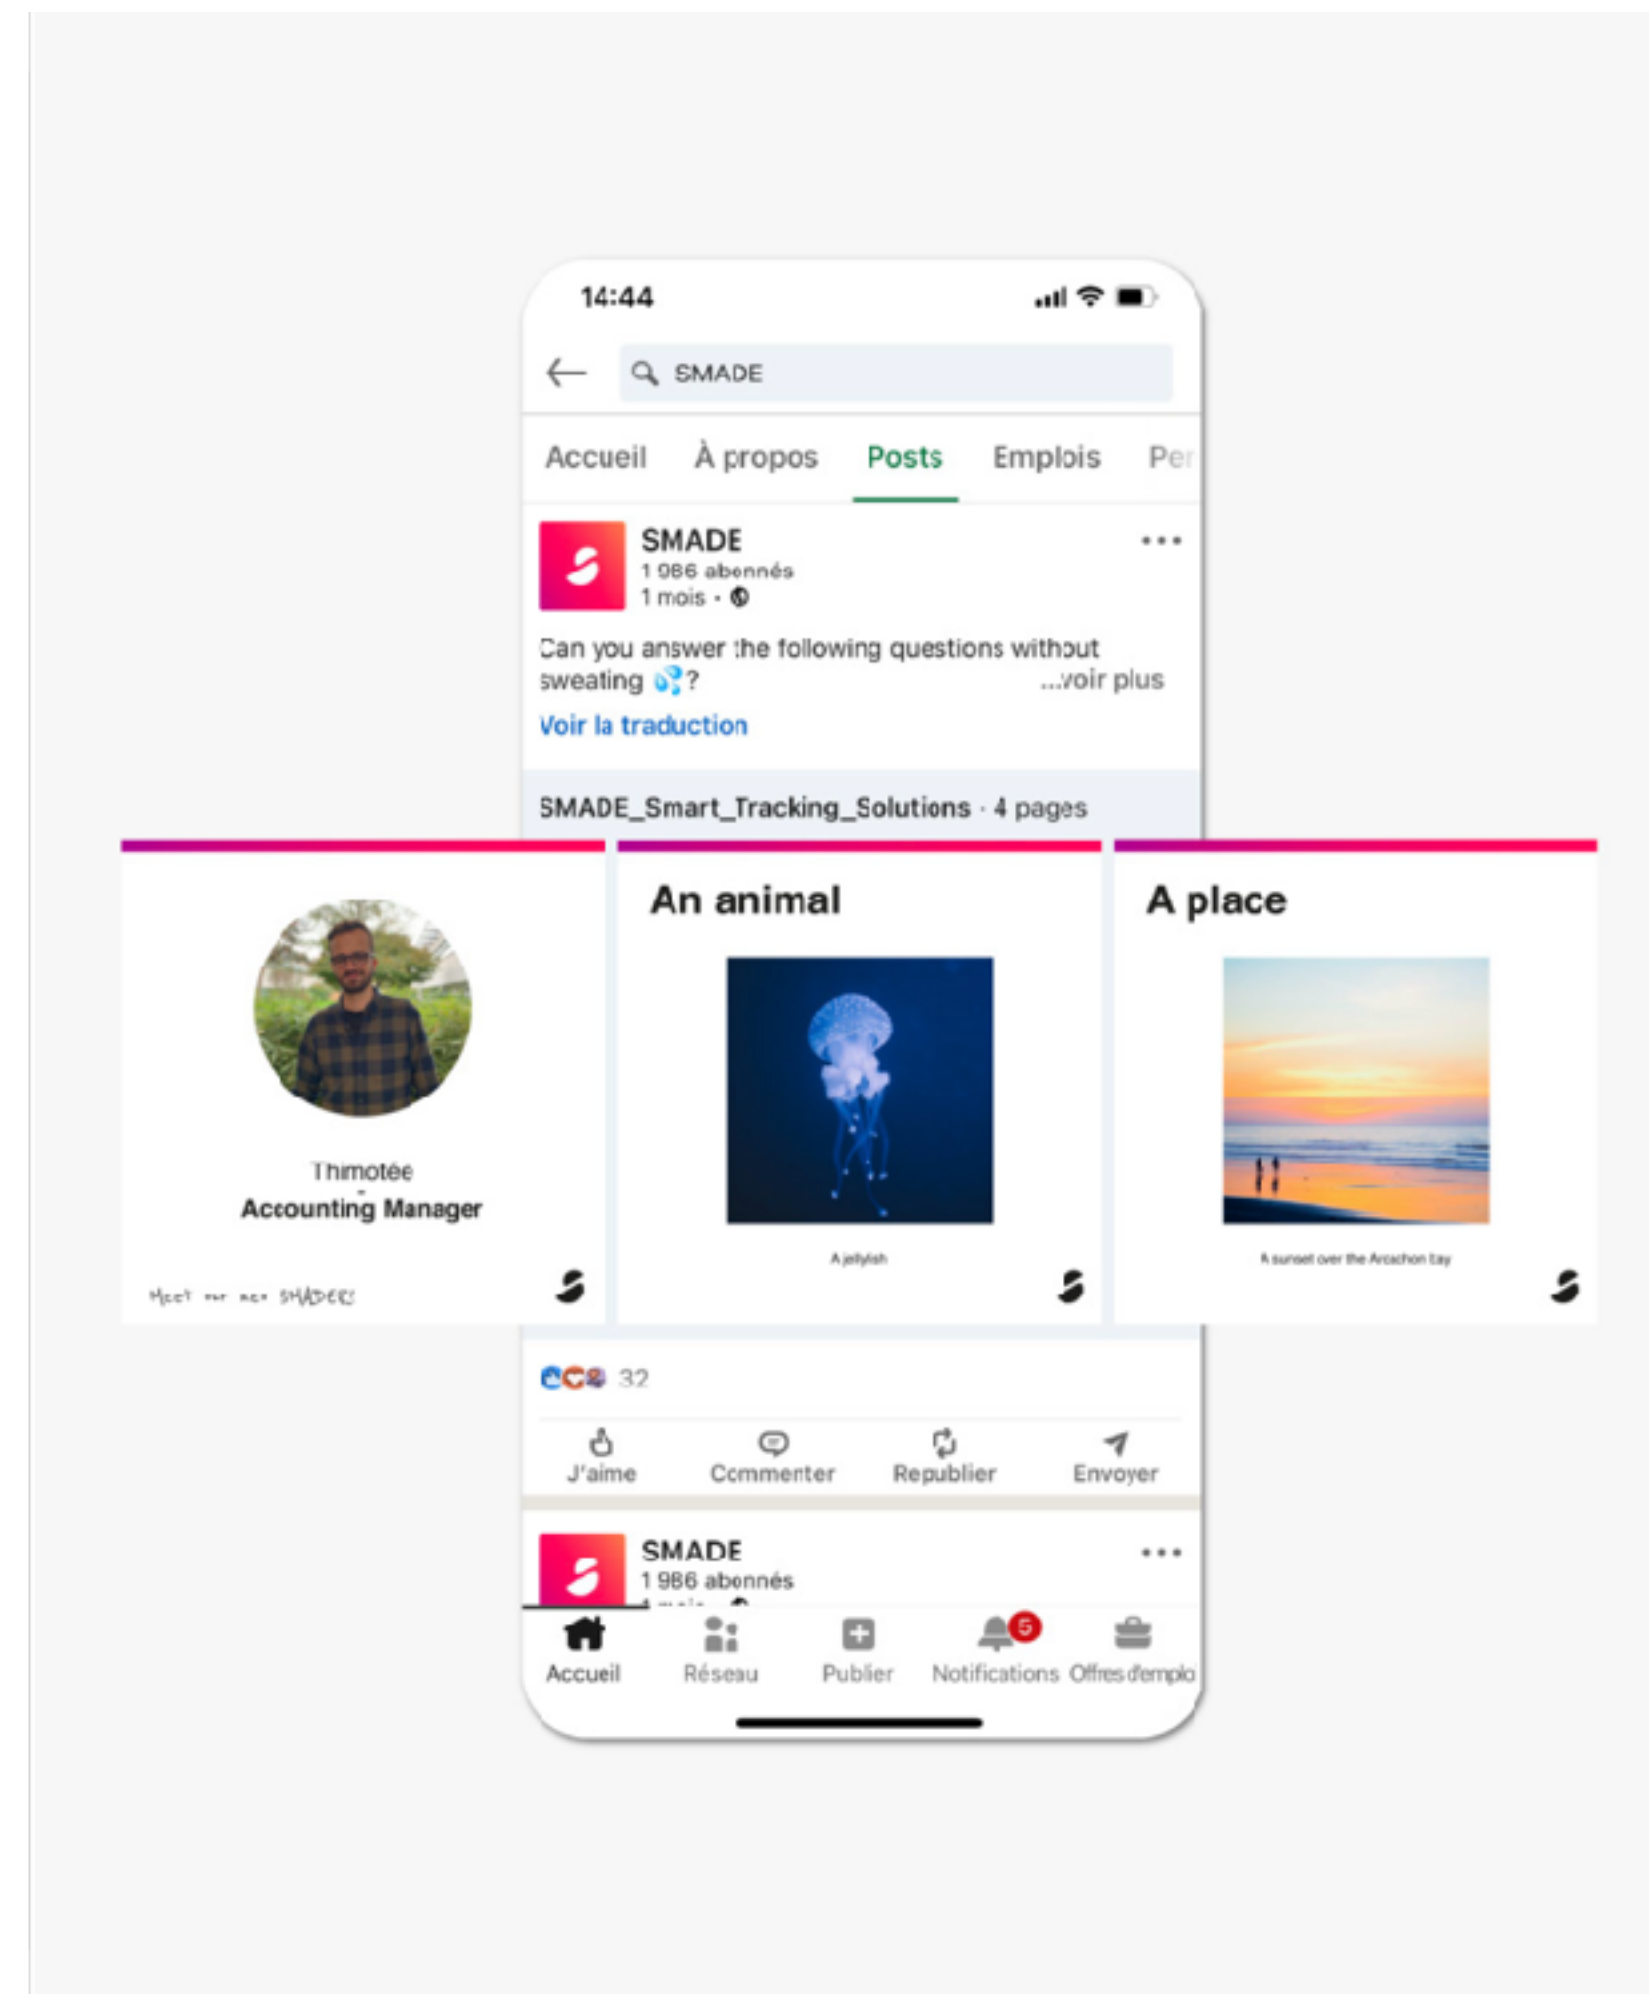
14:44

SMADE

Accueil À propos Posts Emplois Per

SMADE
1 986 abonnés
1 mois •

Can you answer the following questions without sweating 💦? ...voir plus

Voir la traduction

SMADE_Smart_Tracking_Solutions · 4 pages

Thimotée
Accounting Manager

Meet one of our SMADERS

An animal

A jellyfish

A place

A sunset over the Arcachon bay

32

J'aime Commenter Republier Envoyer

SMADE
1 986 abonnés

Accueil Réseau Publier 5 Notifications Offres d'emploi